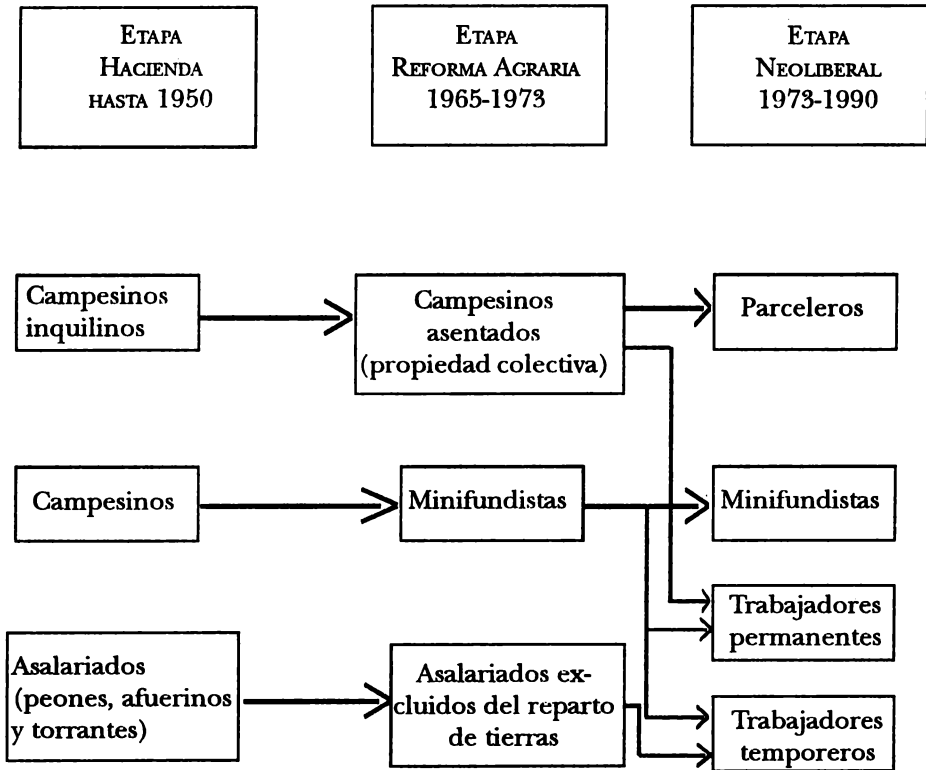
ETAPA
HACIENDA
HASTA 1950

ETAPA
REFORMA AGRARIA
1965-1973

ETAPA
NEOLIBERAL
1973-1990

Campesinos inquilinos

Campesinos asentados (propiedad colectiva)

Parceleros

Campesinos

Minifundistas

Minifundistas

Trabajadores permanentes

Asalariados (peones, afuerinos y torrantes)

Asalariados excluidos del reparto de tierras

Trabajadores temporeros